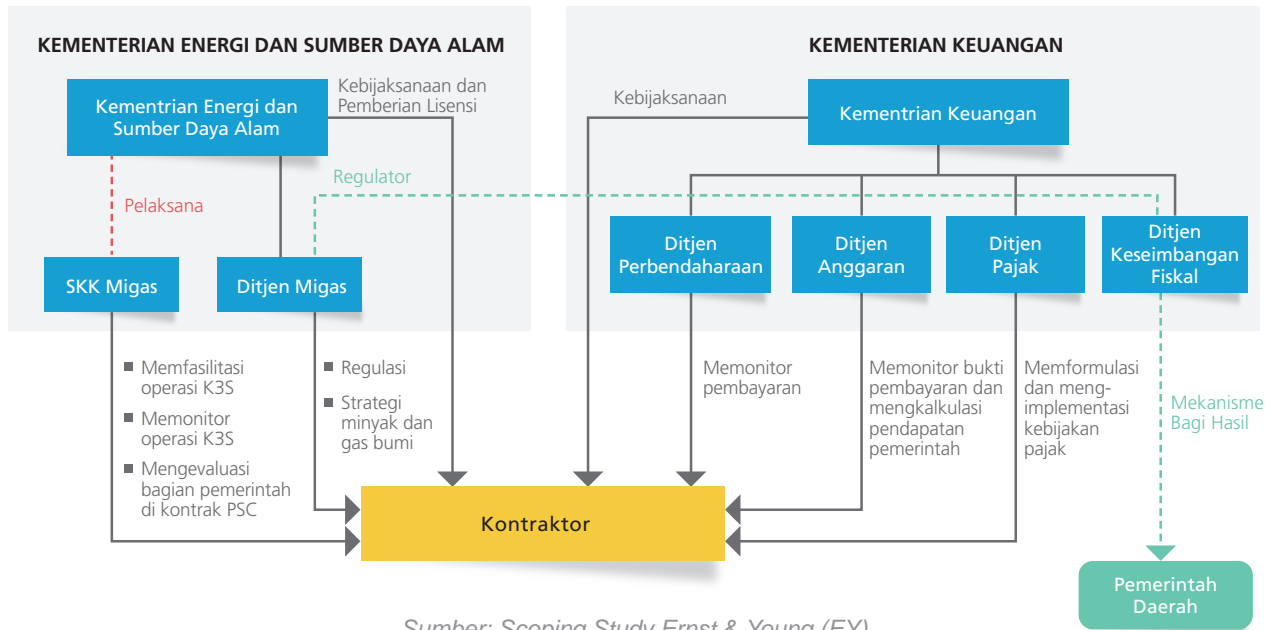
KEMENTERIAN ENERGI DAN SUMBER DAYA ALAM

Kementrian Energi dan Sumber Daya Alam

Kebijaksanaan dan Pemberian Lisensi

Pelaksana

Regulator

SKK Migas

Ditjen Migas

KEMENTERIAN KEUANGAN

Kebijaksanaan

Kementrian Keuangan

Ditjen Perbendaharaan

Ditjen Anggaran

Ditjen Pajak

Ditjen Keseimbangan Fiskal

Memfasilitasi operasi K3S

Memonitor operasi K3S

Mengevaluasi bagian pemerintah di kontrak PSC

Regulasi

Strategi minyak dan gas bumi

Memonitor pembayaran

Memonitor bukti pembayaran dan mengkalkulasi pendapatan pemerintah

Memformulasi dan mengimplementasi kebijakan pajak

Mekanisme Bagi Hasil

Kontraktor

Pemerintah Daerah

Sumber: Scoping Study Ernst & Young (EY)